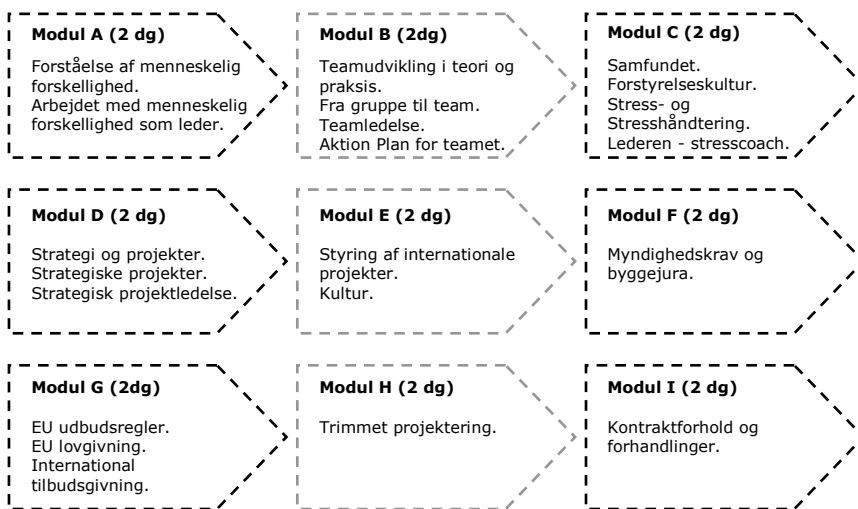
Modul A (2 dg)

Forståelse af menneskelig forskellighed.
Arbejdet med menneskelig forskellighed som leder.

Modul B (2dg)

Teamudvikling i teori og praksis.
Fra gruppe til team.
Teamledelse.
Aktion Plan for teamet.

Modul C (2 dg)

Samfundet.
Forstyrelseskultur.
Stress- og Stresshåndtering.
Lederen - stresscoach.

Modul D (2 dg)

Strategi og projekter.
Strategiske projekter.
Strategisk projektledelse.

Modul E (2 dg)

Styring af internationale projekter.
Kultur.

Modul F (2 dg)

Myndighedskrav og byggejura.

Modul G (2dg)

EU udbudsregler.
EU lovgivning.
International tilbudsgivning.

Modul H (2 dg)

Trimmet projektering.

Modul I (2 dg)

Kontraktforhold og forhandlinger.